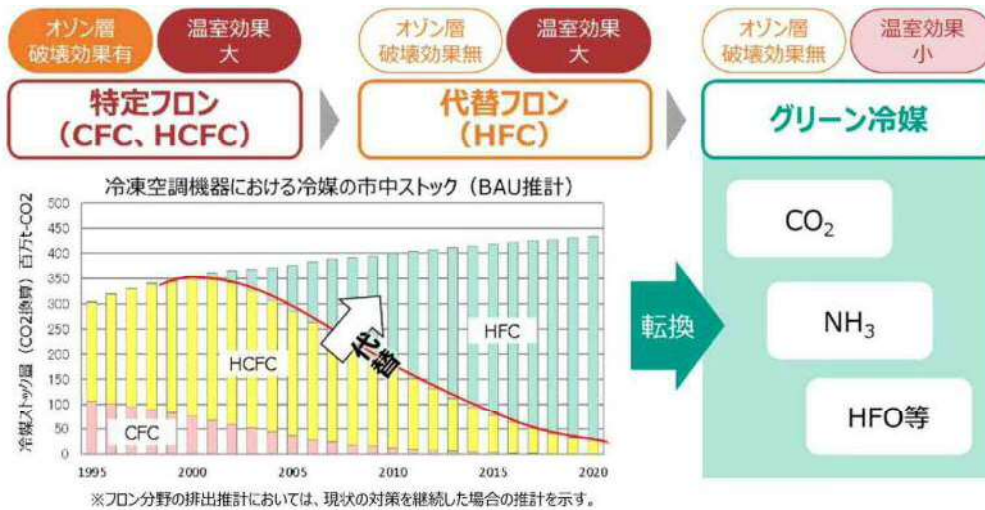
オゾン層破壊効果有

温室効果大

特定フロン（CFC、HCFC）

オゾン層破壊効果無

温室効果大

代替フロン（HFC）

オゾン層破壊効果無

温室効果小

グリーン冷媒

冷凍空調機器における冷媒の市中ストック（BAU推計）

冷媒ストック量（CO2換算）百万t-CO2

500
450
400
350
300
250
200
150
100
50
0

1995 2000 2005 2010 2015 2020

HFC

HCFC

CFC

代替

転換

$CO_2$

$NH_3$

HFO等

※フロン分野の排出推計においては、現状の対策を継続した場合の推計を示す。